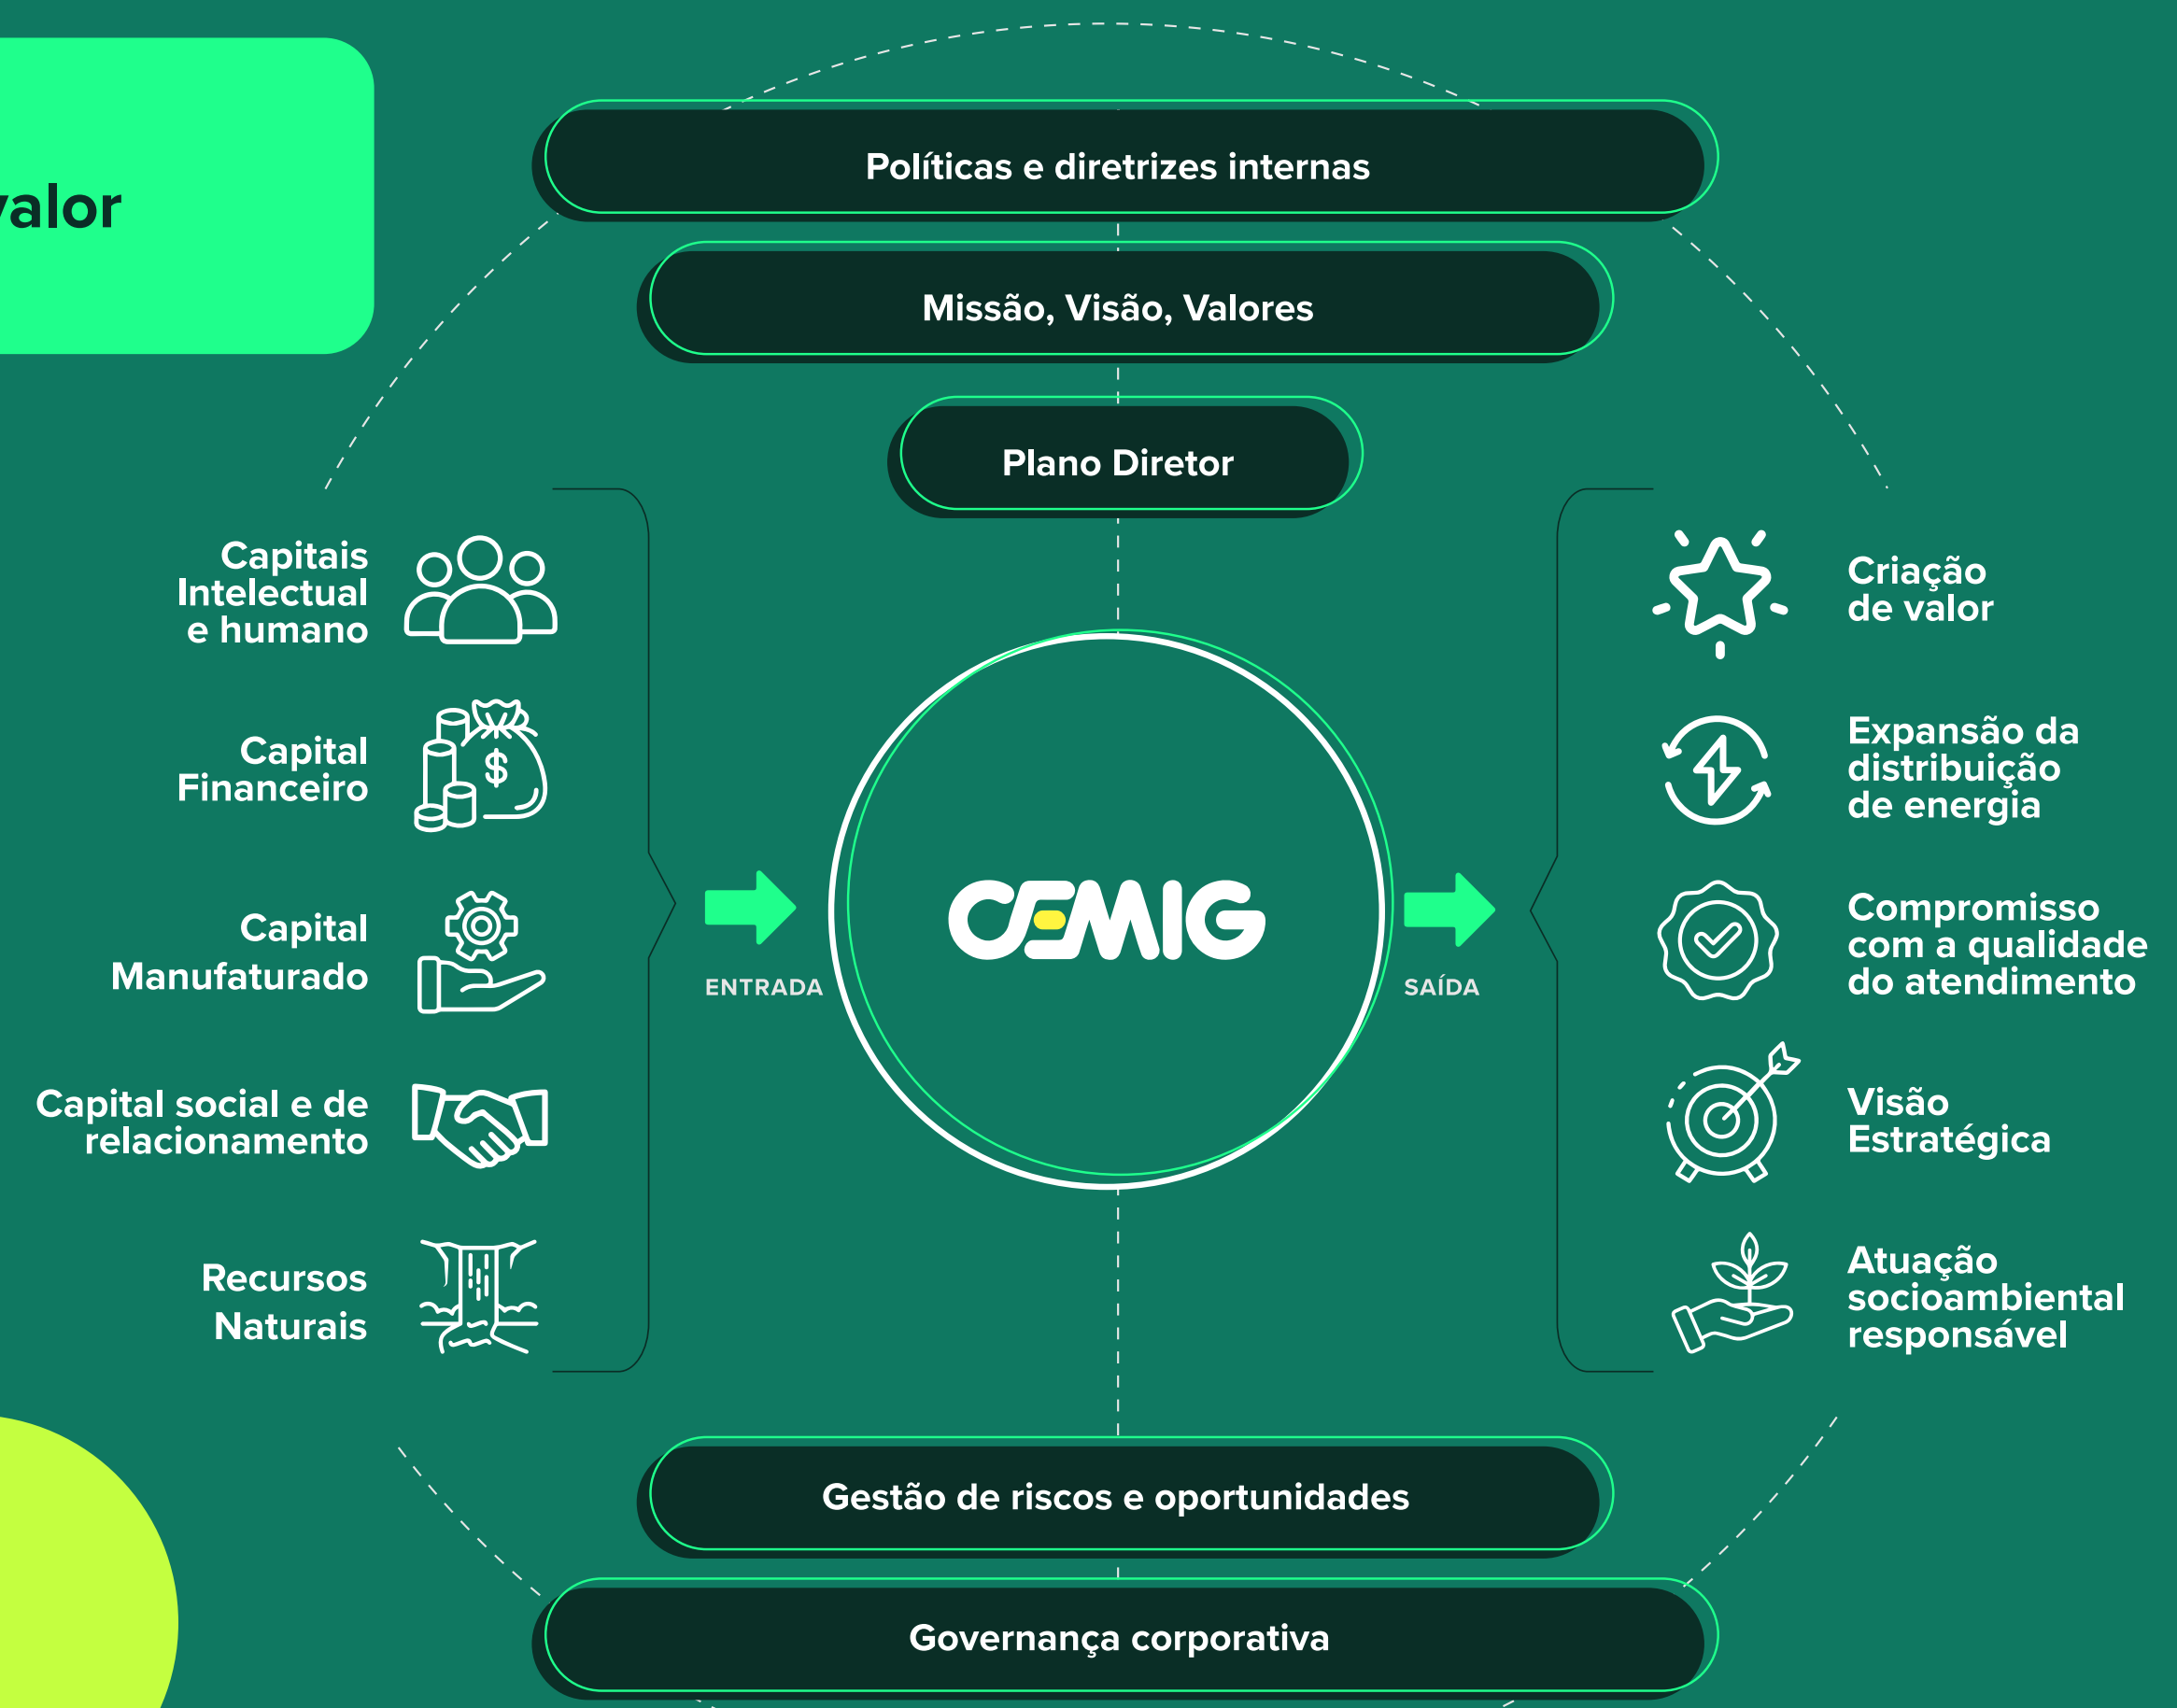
valor

Políticas e diretrizes internas

Missão, Visão, Valores

Plano Diretor

Capitais Intelectual e humano

Capital Financeiro

Capital Manufaturado

Capital social e de relacionamento

Recursos Naturais

ENTRADA

CEMIG

SAÍDA

Criação de valor

Expansão da distribuição de energia

Compromisso com a qualidade do atendimento

Visão Estratégica

Atuação socioambiental responsável

Gestão de riscos e oportunidades

Governança corporativa